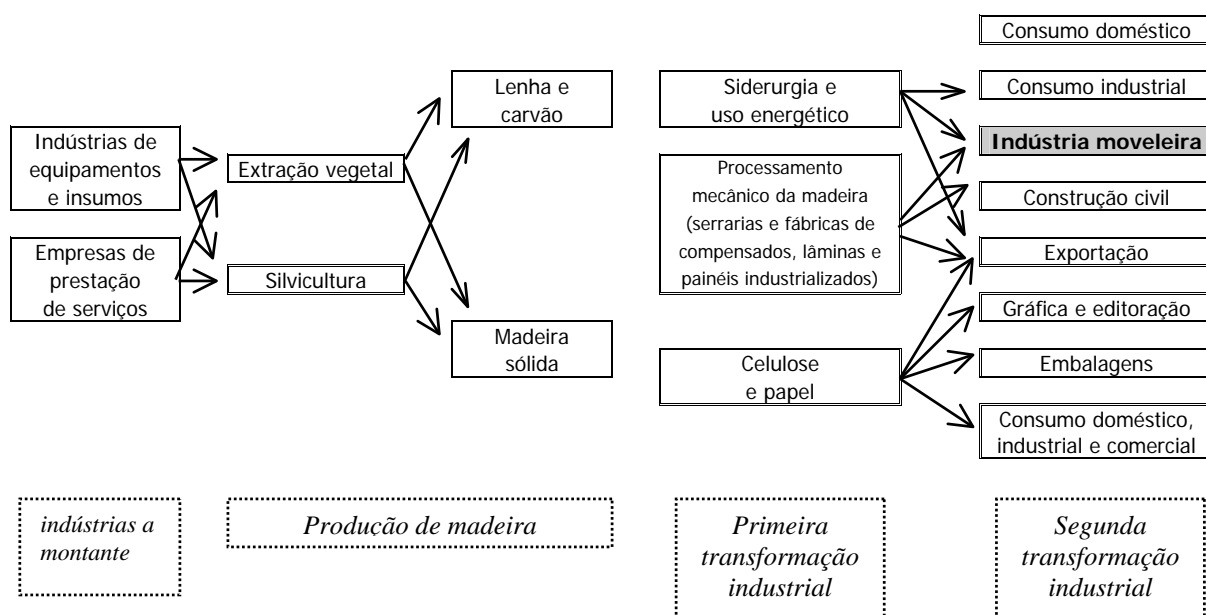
Consumo doméstico

Lenha e carvão

Siderurgia e uso energético

Consumo industrial

Indústrias de equipamentos e insumos

Extração vegetal

Processamento mecânico da madeira (serrarias e fábricas de compensados, lâminas e painéis industrializados)

Indústria moveleira

Construção civil

Empresas de prestação de serviços

Silvicultura

Exportação

Gráfica e editoração

Madeira sólida

Celulose e papel

Embalagens

Consumo doméstico, industrial e comercial

indústrias a montante

Produção de madeira

Primeira transformação industrial

Segunda transformação industrial